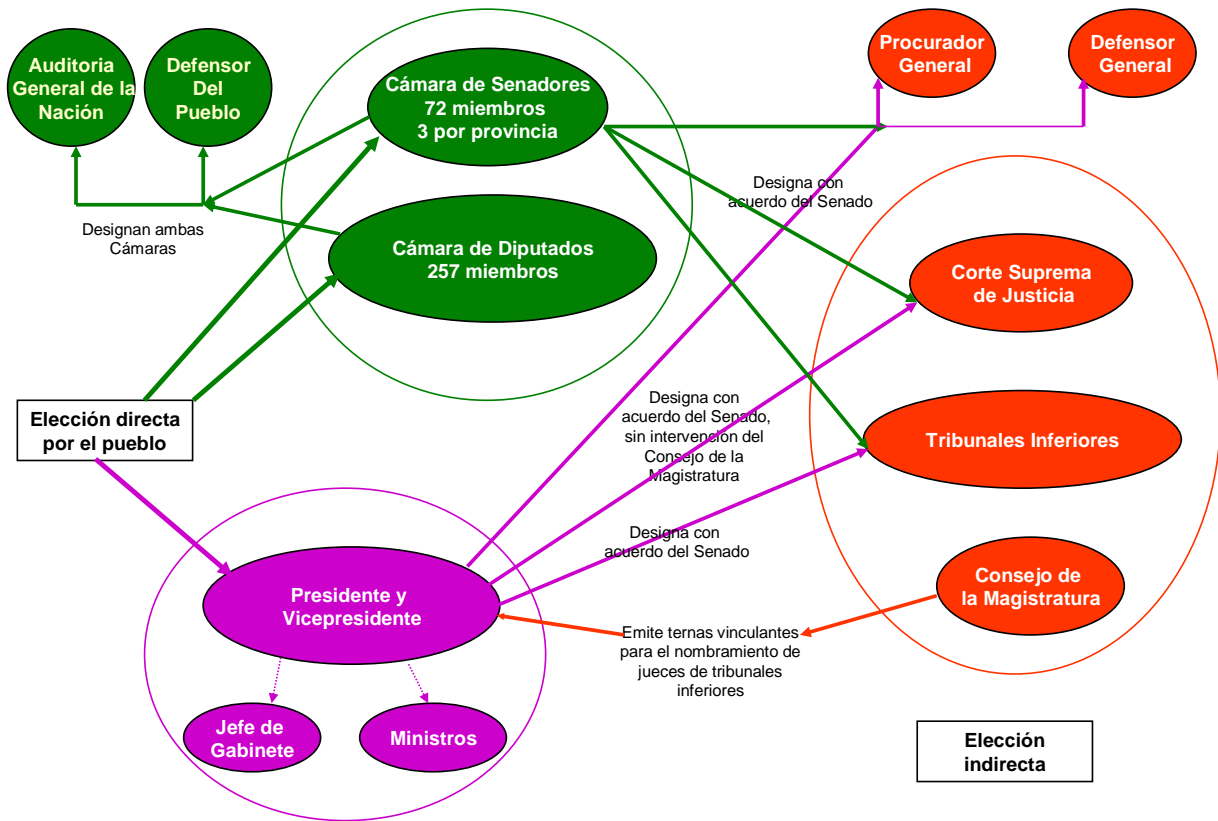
Auditoria General de la Nación

Defensor Del Pueblo

Cámara de Senadores
72 miembros
3 por provincia

Procurador General

Defensor General

Designa con acuerdo del Senado

Designan ambas Cámaras

Cámara de Diputados
257 miembros

Corte Suprema de Justicia

Elección directa por el pueblo

Designa con acuerdo del Senado, sin intervencion del Consejo de la Magistratura

Tribunales Inferiores

Designa con acuerdo del Senado

Consejo de la Magistratura

Presidente y Vicepresidente

Emite ternas vinculantes para el nombramiento de jueces de tribunales inferiores

Jefe de Gabinete

Ministros

Elección indirecta